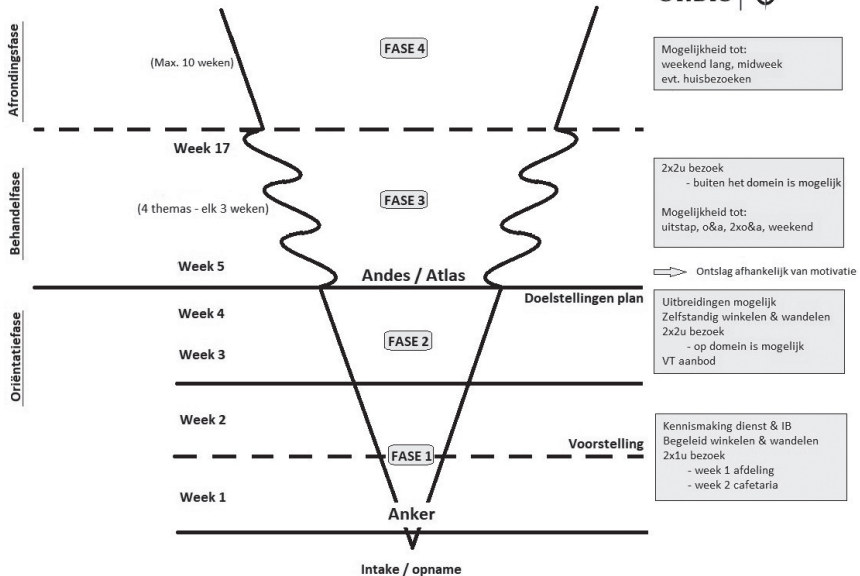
Afrondingsfase

(Max. 10 weken)

FASE 4

Mogelijkheid tot:
weekend lang, midweek
evt. huisbezoeken

Behandelfase

Week 17

(4 themas - elk 3 weken)

FASE 3

2x2u bezoek
- buiten het domein is mogelijk

Mogelijkheid tot:
uitstap, o&a, 2xo&a, weekend

Week 5

Andes / Atlas

Ontslag afhankelijk van motivatie

Oriëntatiefase

Doelstellingen plan

Week 4

Week 3

FASE 2

Uitbreidingen mogelijk
Zelfstandig winkelen & wandelen
2x2u bezoek
- op domein is mogelijk
VT aanbod

Week 2

Voorstelling

FASE 1

Kennismaking dienst & IB
Begeleid winkelen & wandelen
2x1u bezoek
- week 1 afdeling
- week 2 cafetaria

Week 1

Anker

Intake / opname